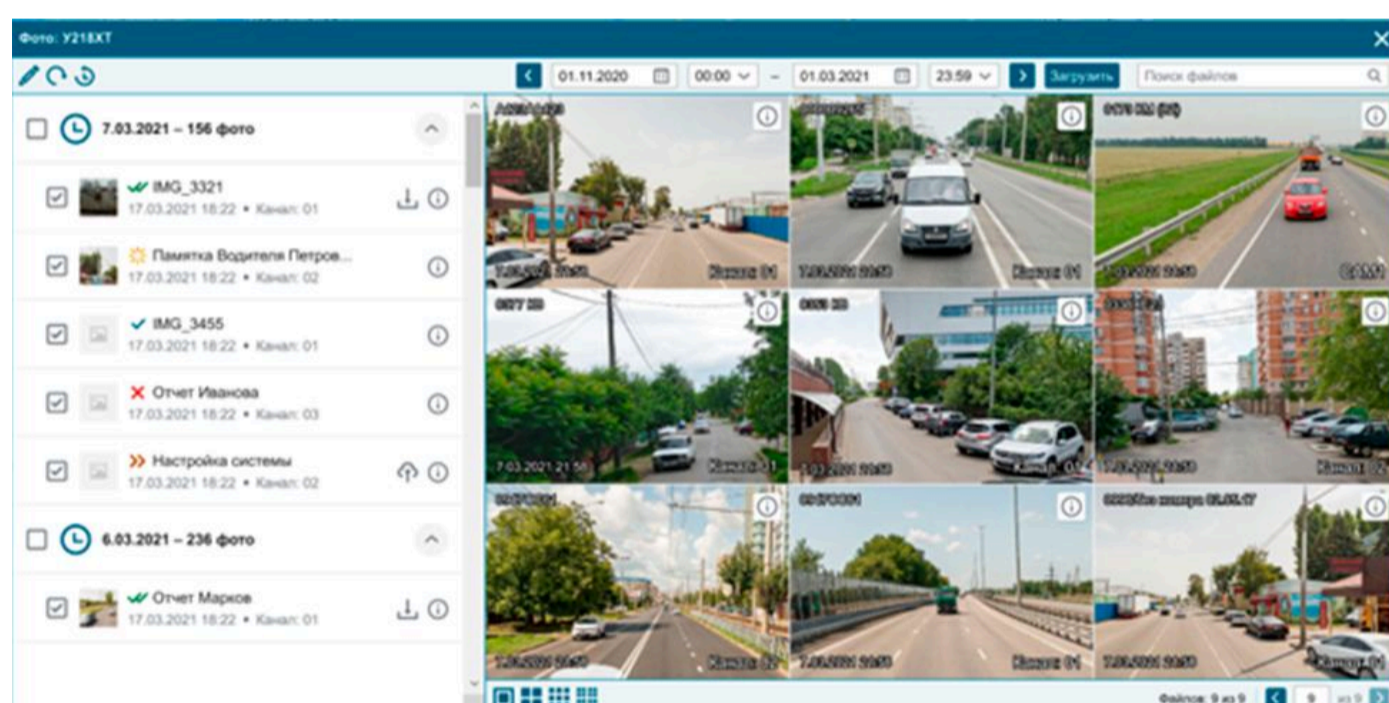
Фото: У218ХТ

01.11.2020 00:00 – 01.03.2021 23:59 Загрузить Поиск файлов

7.03.2021 – 156 фото

IMG_3321
17.03.2021 18:22 • Канал: 01

Памятка Водителя Петров...
17.03.2021 18:22 • Канал: 02

IMG_3455
17.03.2021 18:22 • Канал: 01

Отчет Иванова
17.03.2021 18:22 • Канал: 03

Настройка системы
17.03.2021 18:22 • Канал: 02

6.03.2021 – 236 фото

Отчет Марков
17.03.2021 18:22 • Канал: 01

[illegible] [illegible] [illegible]
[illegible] Канал 01 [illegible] Канал 01 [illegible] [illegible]
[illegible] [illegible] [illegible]
7.03.2021 21:58 Канал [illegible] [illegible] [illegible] Канал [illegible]
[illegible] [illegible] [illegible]
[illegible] Канал 02 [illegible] Канал 01 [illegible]

Файлов: 9 из 9 9 из 9